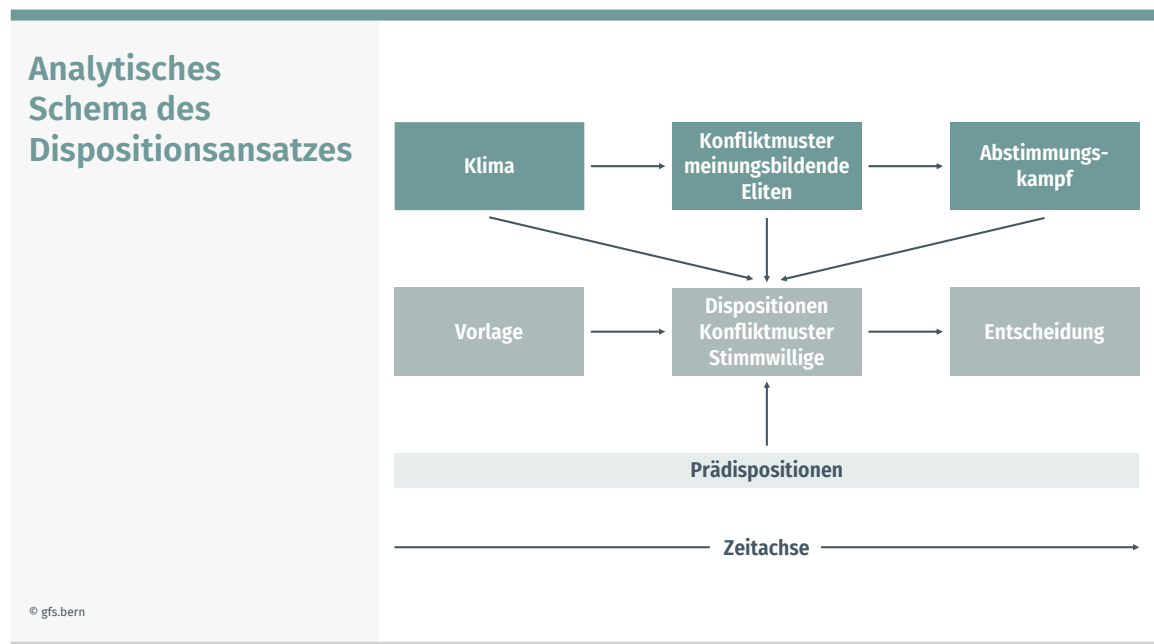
Analytisches Schema des Dispositionsansatzes

Klima

Konfliktmuster meinungsbildende Eliten

Abstimmungs-kampf

Vorlage

Dispositionen Konfliktmuster Stimmwillige

Entscheidung

Prädispositionen

Zeitachse

© gfs.bern